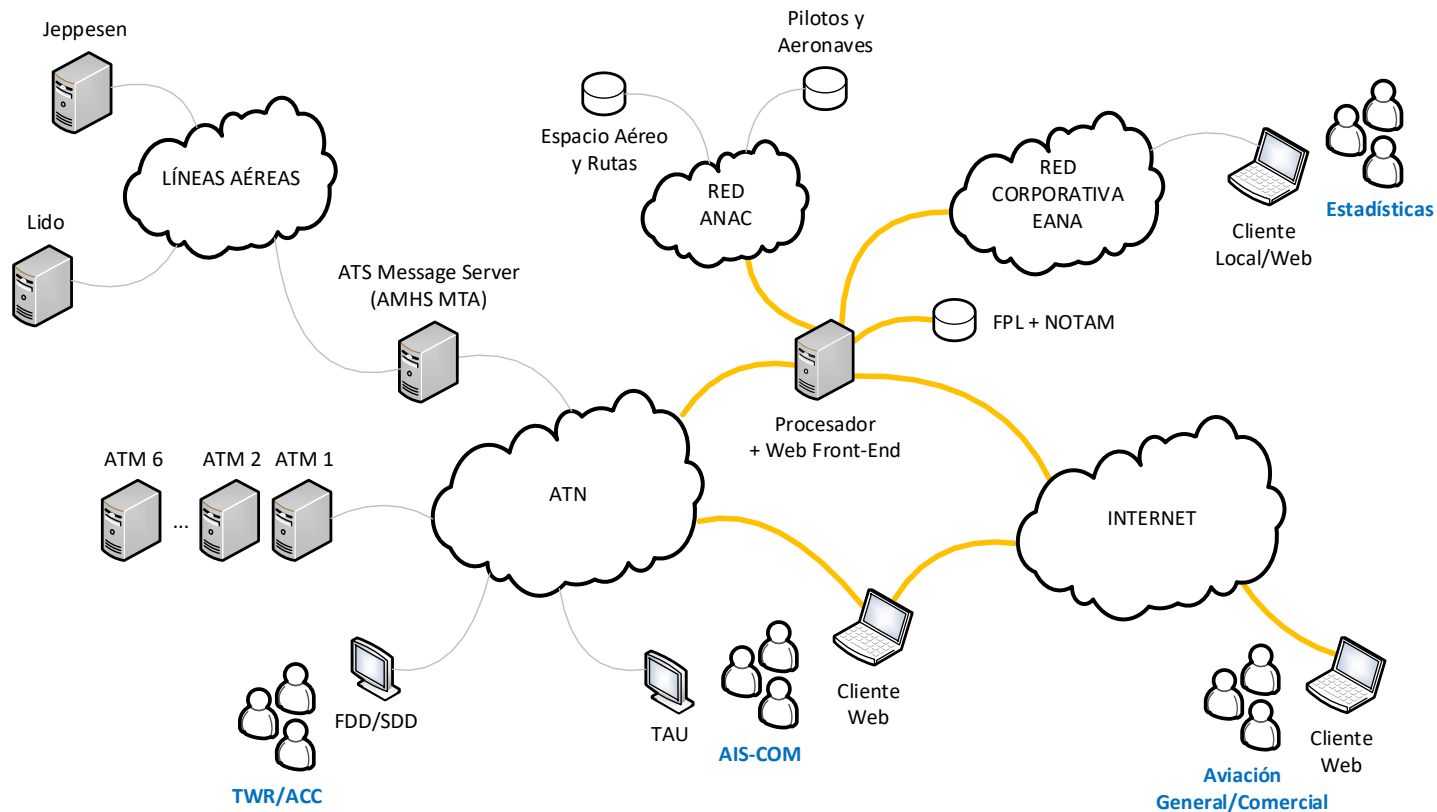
Jeppesen

LÍNEAS AÉREAS

Lido

Espacio Aéreo y Rutas

Pilotos y Aeronaves

RED ANAC

RED CORPORATIVA EANA

Estadísticas

Cliente Local/Web

ATS Message Server (AMHS MTA)

FPL + NOTAM

Procesador + Web Front-End

ATM 6

ATM 2

ATM 1

...

ATN

INTERNET

FDD/SDD

TWR/ACC

TAU

AIS-COM

Cliente Web

Aviación General/Comercial

Cliente Web